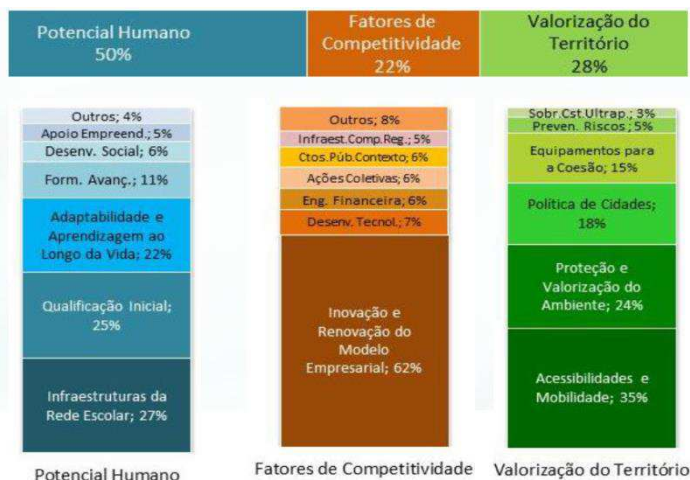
Potencial Humano
50%

Fatores de Competitividade
22%

Valorização do Território
28%

Outros; 4%
Apoio Empreend.; 5%
Desenv. Social; 6%
Form. Avanç.; 11%
Adaptabilidade e Aprendizagem ao Longo da Vida; 22%
Qualificação Inicial; 25%
Infraestruturas da Rede Escolar; 27%

Potencial Humano

Outros; 8%
Infraest.Comp.Reg.; 5%
Ctos.Púb.Contexto; 6%
Ações Coletivas; 6%
Eng. Financeira; 6%
Desenv. Tecnol.; 7%
Inovação e Renovação do Modelo Empresarial; 62%

Fatores de Competitividade

Sobr.Cst.Ultrap.; 3%
Preven. Riscos; 5%
Equipamentos para a Coesão; 15%
Política de Cidades; 18%
Proteção e Valorização do Ambiente; 24%
Acessibilidades e Mobilidade; 35%

Valorização do Território